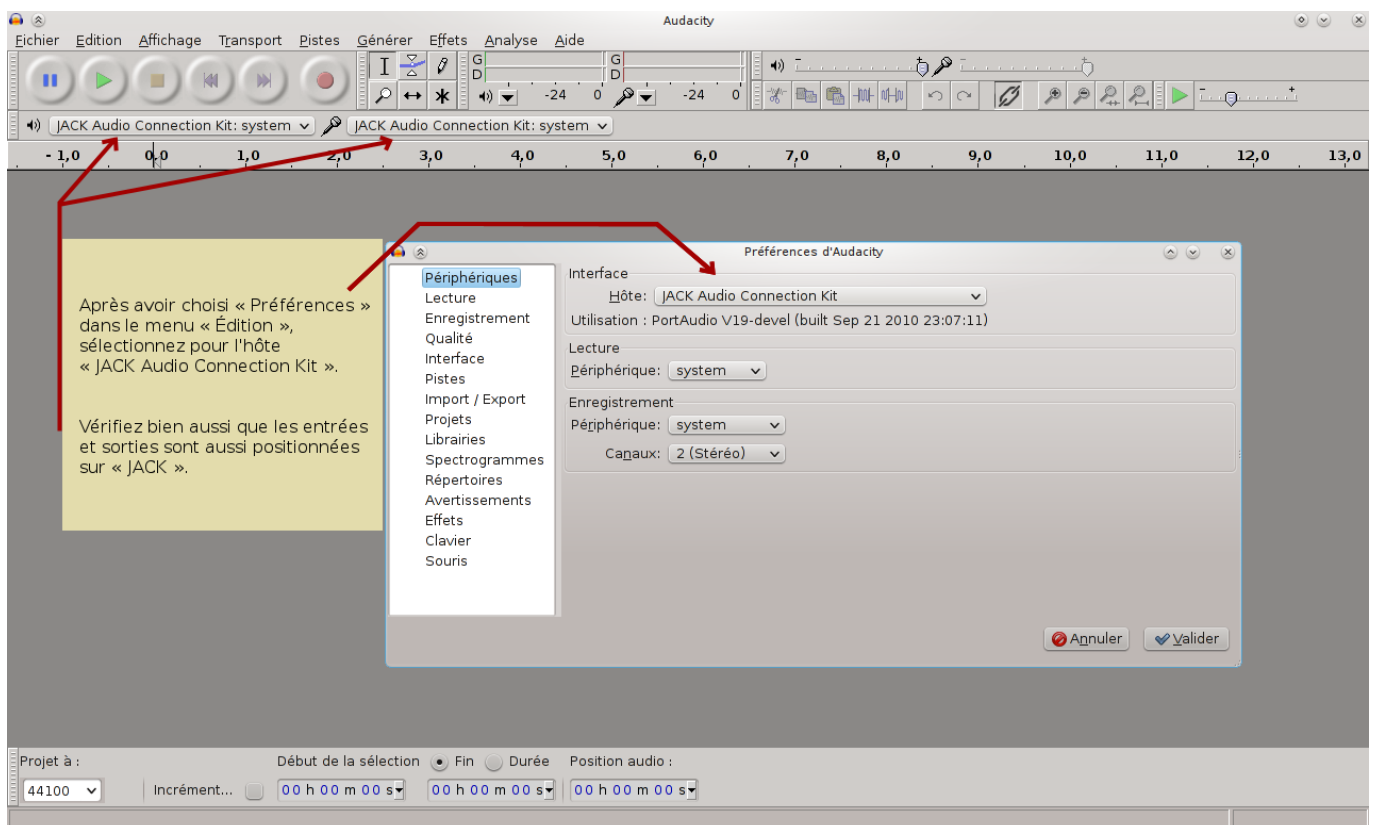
Audacity

Fichier Edition Affichage Transport Pistes Générer Effets Analyse Aide

G
D
-24 0
G
D
-24 0

JACK Audio Connection Kit: system
JACK Audio Connection Kit: system

- 1,0 0,0 1,0 2,0 3,0 4,0 5,0 6,0 7,0 8,0 9,0 10,0 11,0 12,0 13,0

Après avoir choisi « Préférences » dans le menu « Édition », sélectionnez pour l'hôte « JACK Audio Connection Kit ».

Vérifiez bien aussi que les entrées et sorties sont aussi positionnées sur « JACK ».

Préférences d'Audacity

Périphériques
Lecture
Enregistrement
Qualité
Interface
Pistes
Import / Export
Projets
Librairies
Spectrogrammes
Répertoires
Avertissements
Effets
Clavier
Souris

Interface
Hôte: JACK Audio Connection Kit
Utilisation : PortAudio V19-devel (built Sep 21 2010 23:07:11)

Lecture
Périphérique: system

Enregistrement
Périphérique: system
Canaux: 2 (Stéréo)

Annuler
Valider

Projet à :
44100
Incrément...
Début de la sélection
Fin
Durée
Position audio :
00 h 00 m 00 s
00 h 00 m 00 s
00 h 00 m 00 s